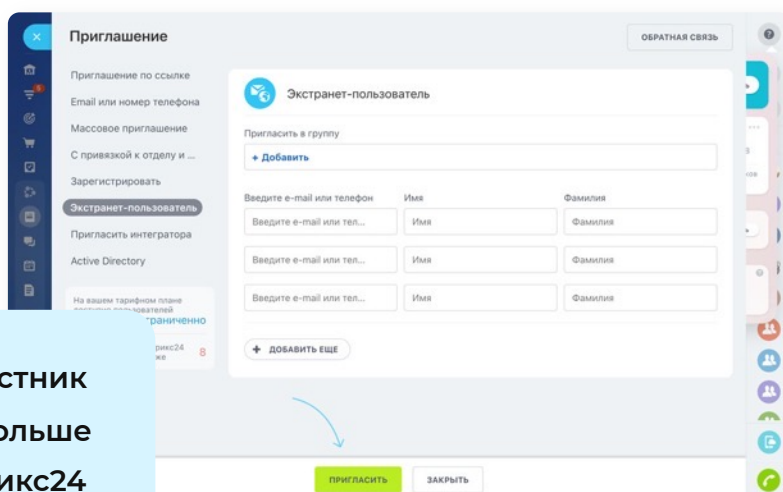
Приглашение

ОБРАТНАЯ СВЯЗЬ

Приглашение по ссылке
Email или номер телефона
Массовое приглашение
С привязкой к отделу и ...
Зарегистрировать
Экстранет-пользователь
Пригласить интегратора
Active Directory

На вашем тарифном плане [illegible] пользователей
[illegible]граниченно
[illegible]рикс24 8
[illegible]же

Экстранет-пользователь

Пригласить в группу
+ Добавить

| Введите e-mail или телефон | Имя | Фамилия |
|---|---|---|
| Введите e-mail или тел... | Имя | Фамилия |
| Введите e-mail или тел... | Имя | Фамилия |
| Введите e-mail или тел... | Имя | Фамилия |

+ ДОБАВИТЬ ЕЩЕ

ПРИГЛАСИТЬ
ЗАКРЫТЬ

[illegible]стник
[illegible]ольше
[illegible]икс24